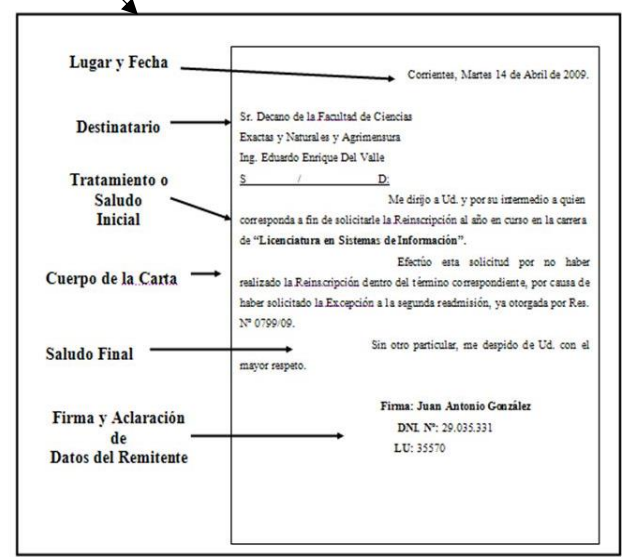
Lugar y Fecha

Destinatario

Tratamiento o Saludo Inicial

Cuerpo de la Carta

Saludo Final

Firma y Aclaración de Datos del Remitente

Corrientes, Martes 14 de Abril de 2009.

Sr. Decano de la Facultad de Ciencias Exactas y Naturales y Agrimensura
Ing. Eduardo Enrique Del Valle
S / D:

Me dirijo a Ud. y por su intermedio a quien corresponda a fin de solicitarle la Reinscripción al año en curso en la carrera de "Licenciatura en Sistemas de Información".

Efectúo esta solicitud por no haber realizado la Reinscripción dentro del término correspondiente, por causa de haber solicitado la Excepción a la segunda readmisión, ya otorgada por Res. Nº 0799/09.

Sin otro particular, me despido de Ud. con el mayor respeto.

Firma: Juan Antonio González
DNI. Nº: 29.035.331
LU: 35570